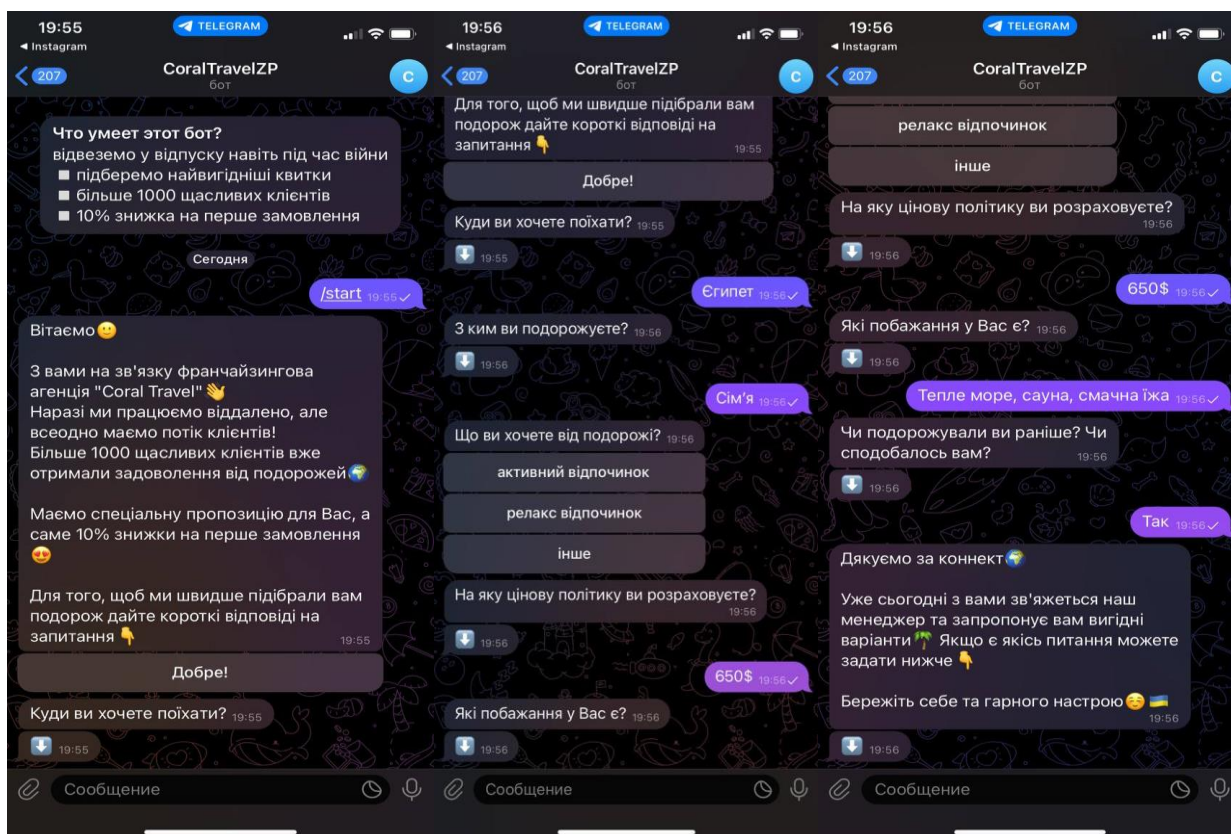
19:55
TELEGRAM
◂ Instagram
207
CoralTravelZP
бот
C

Что умеет этот бот?
відвеземо у відпуску навіть під час війни
■ підберемо найвигідніші квитки
■ більше 1000 щасливих клієнтів
■ 10% знижка на перше замовлення

Сегодня

/start 19:55

Вітаємо😊

З вами на зв'язку франчайзингова агенція "Coral Travel"👋
Наразі ми працюємо віддалено, але всеодно маємо потік клієнтів!
Більше 1000 щасливих клієнтів вже отримали задоволення від подорожей🌍

Маємо спеціальну пропозицію для Вас, а саме 10% знижки на перше замовлення😍

Для того, щоб ми швидше підібрали вам подорож дайте короткі відповіді на запитання👇 19:55

Добре!

Куди ви хочете поїхати? 19:55

⬇ 19:55

Сообщение

19:56
TELEGRAM
◂ Instagram
207
CoralTravelZP
бот
C

Для того, щоб ми швидше підібрали вам подорож дайте короткі відповіді на запитання👇 19:55

Добре!

Куди ви хочете поїхати? 19:55

⬇ 19:55

Єгипет 19:56

З ким ви подорожуєте? 19:56

⬇ 19:56

Сім'я 19:56

Що ви хочете від подорожі? 19:56

активний відпочинок

релакс відпочинок

інше

На яку цінову політику ви розраховуєте? 19:56

⬇ 19:56

650$ 19:56

Які побажання у Вас є? 19:56

⬇ 19:56

Сообщение

19:56
TELEGRAM
◂ Instagram
207
CoralTravelZP
бот
C

релакс відпочинок

інше

На яку цінову політику ви розраховуєте? 19:56

⬇ 19:56

650$ 19:56

Які побажання у Вас є? 19:56

⬇ 19:56

Тепле море, сауна, смачна їжа 19:56

Чи подорожували ви раніше? Чи сподобалось вам? 19:56

⬇ 19:56

Так 19:56

Дякуємо за коннект🌍

Уже сьогодні з вами зв'яжеться наш менеджер та запропонує вам вигідні варіанти🌴 Якщо є якісь питання можете задати нижче👇

Бережіть себе та гарного настрою😊🇺🇦 19:56

⬇ 19:56

Сообщение